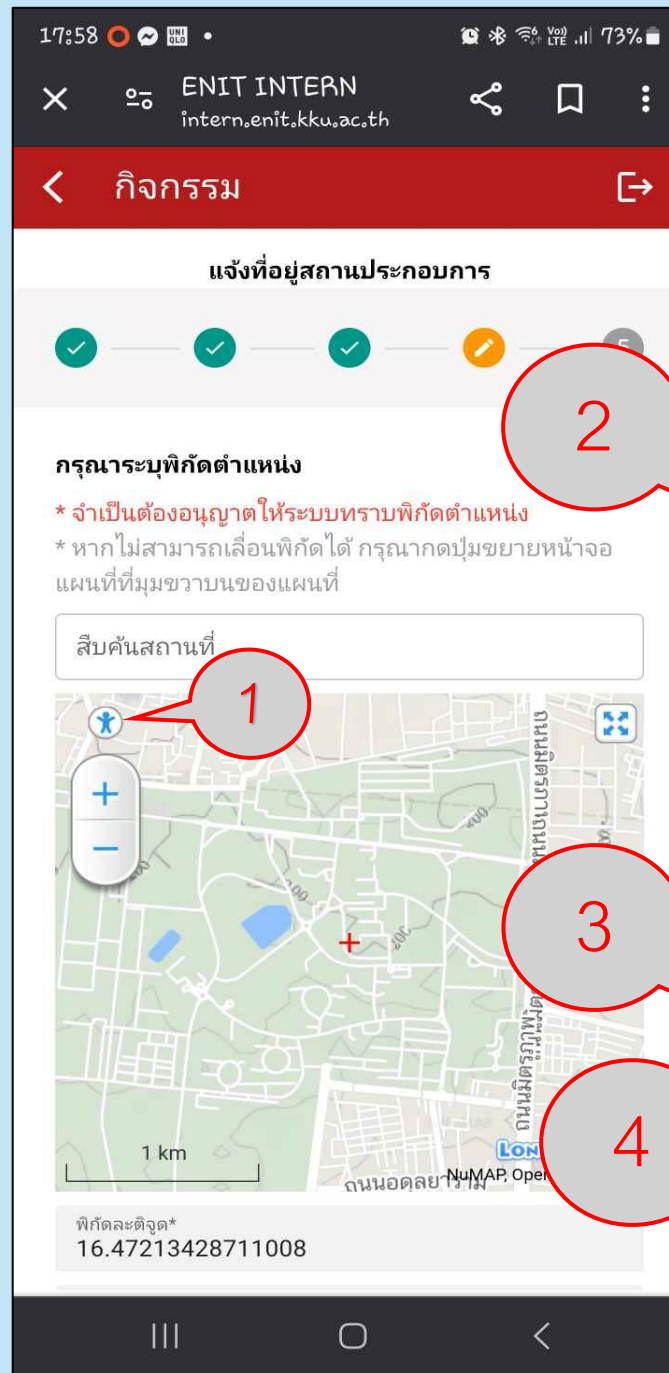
17:58 73%

ENIT INTERN
intern.enit.kku.ac.th

กิจกรรม

แจ้งที่อยู่สถานประกอบการ

2

กรุณาระบุพิกัดตำแหน่ง

* จำเป็นต้องอนุญาตให้ระบบทราบพิกัดตำแหน่ง
* หากไม่สามารถเลื่อนพิกัดได้ กรุณากดปุ่มขยายหน้าจอแผนที่ที่มุมขวาบนของแผนที่

สืบค้นสถานที่

1

3

4

1 km

ถนนอดุลยาราม

ถนนมิตรภาพ

NuMAP, Ope

พิกัดละติจูด*
16.47213428711008